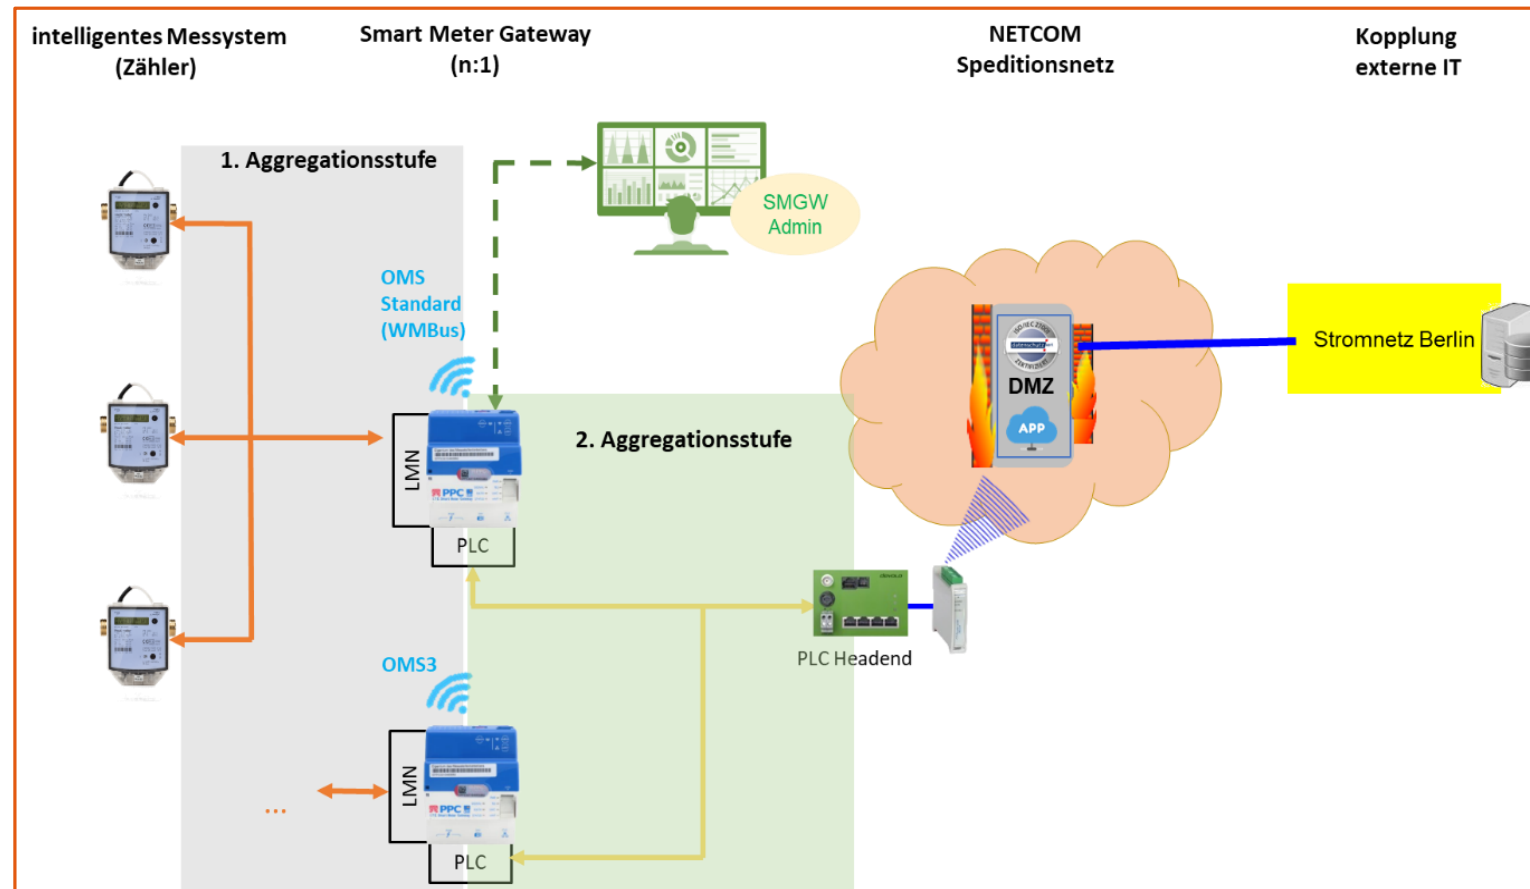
intelligentes Messystem (Zähler)

Smart Meter Gateway (n:1)

NETCOM Speditionsnetz

Kopplung externe IT

1. Aggregationsstufe

SMGW Admin

OMS Standard (WMBus)

DMZ

APP

Stromnetz Berlin

LMN

PLC

2. Aggregationsstufe

PLC Headend

OMS3

LMN

PLC

...